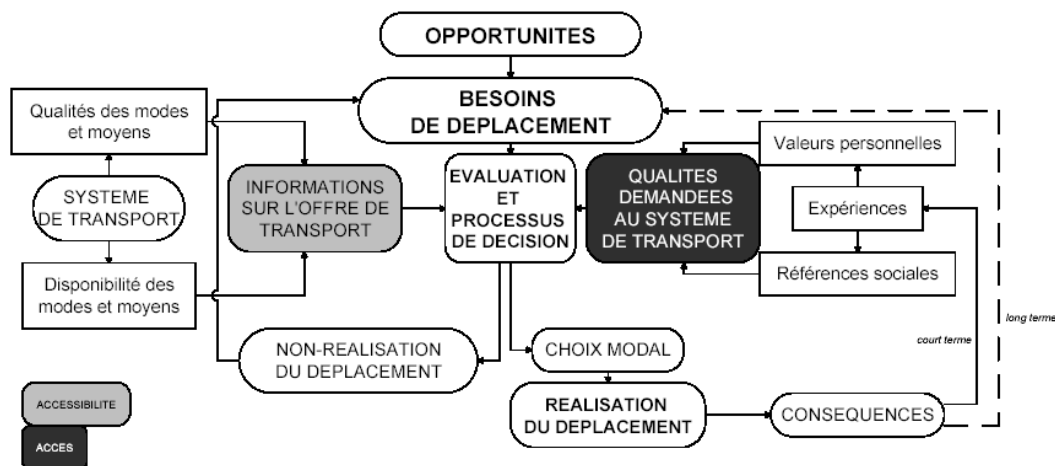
OPPORTUNITES

Qualités des modes et moyens

BESOINS DE DEPLACEMENT

Valeurs personnelles

SYSTEME DE TRANSPORT

INFORMATIONS SUR L'OFFRE DE TRANSPORT

EVALUATION ET PROCESSUS DE DECISION

QUALITES DEMANDEES AU SYSTEME DE TRANSPORT

Expériences

Disponibilité des modes et moyens

Références sociales

long terme

court terme

NON-REALISATION DU DEPLACEMENT

CHOIX MODAL

ACCESSIBILITE

REALISATION DU DEPLACEMENT

CONSEQUENCES

ACCES